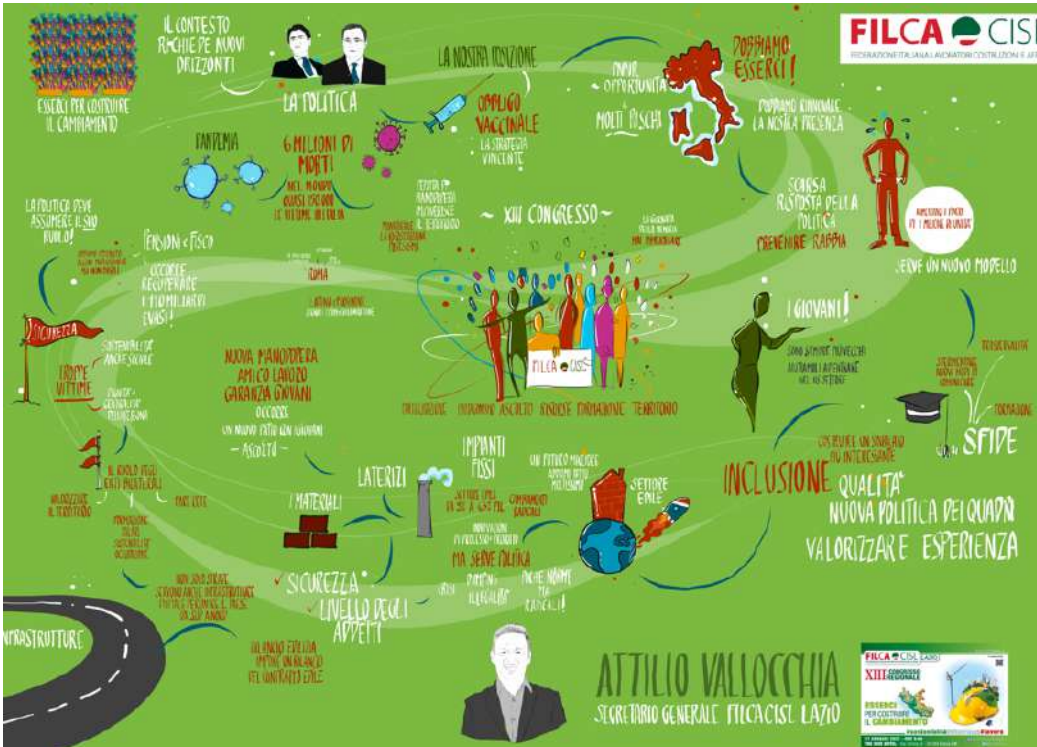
FILCA CISL
FEDERAZIONE ITALIANA LAVORATORI COSTRUZIONI E AFFINI

ESSERCI PER COSTRUIRE IL CAMBIAMENTO

IL CONTESTO RICHIEDE NUOVI ORIZZONTI

LA POLITICA

LA NOSTRA POSIZIONE

OBBLIGO VACCINALE
LA STRATEGIA VINCENTE

MAGGIOR OPPORTUNITÀ MOLTI RISCHI

DOBBIAMO ESSERCI!

DOBBIAMO RINNOVARE LA NOSTRA PRESENZA

PANDEMIA

6 MILIONI DI MORTI
NEL MONDO QUASI 150.000 LE VITTIME IN ITALIA

SCARSA RISPOSTA DELLA POLITICA
PREVENIRE RABBIA

LA POLITICA DEVE ASSUMERE IL SUO RUOLO!

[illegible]

~ XIII CONGRESSO ~

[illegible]

PENSIONI e FISCO

OCCORRE RECUPERARE I MILIARDI EVASI!

ROMA

SERVE UN NUOVO MODELLO

SICUREZZA

TROPPE VITTIME

I GIOVANI!

NUOVA MANODOPERA
AMICO LAVORO
GARANZIA GIOVANI
OCCORRE
UN NUOVO PATTO CON I GIOVANI
- ASCOLTO -

FILCA CISL

PARTECIPAZIONE INNOVAZIONE ASCOLTO RINNOVAMENTO FORMAZIONE TERRITORIO

IL RUOLO DEGLI ENTI BILATERALI

IMPIANTI FISSI

LATERIZI

SETTORE EDILE

INCLUSIONE

QUALITÀ
NUOVA POLITICA DEI QUADRI
VALORIZZARE ESPERIENZA

SFIDE

FORMAZIONE

I MATERIALI

MA SERVE POLITICA

SICUREZZA
LIVELLO DEGLI ADDETTI

INFRASTRUTTURE

ATTILIO VALLOCCHIA
SEGRETARIO GENERALE FILCA CISL LAZIO

FILCA CISL LAZIO
XIII CONGRESSO REGIONALE
ESSERCI PER COSTRUIRE IL CAMBIAMENTO